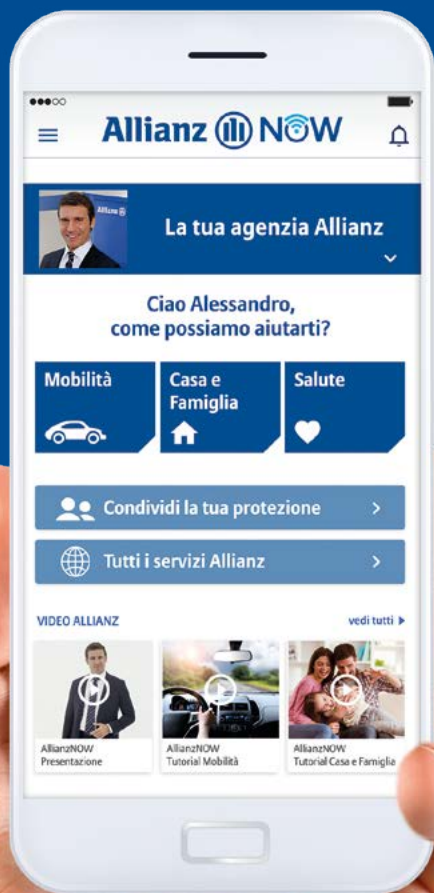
Allianz NOW

La tua agenzia Allianz

Ciao Alessandro, come possiamo aiutarti?

Mobilità

Casa e Famiglia

Salute

Condividi la tua protezione

Tutti i servizi Allianz

VIDEO ALLIANZ

vedi tutti

AllianzNOW Presentazione

AllianzNOW Tutorial Mobilità

AllianzNOW Tutorial Casa e Famiglia